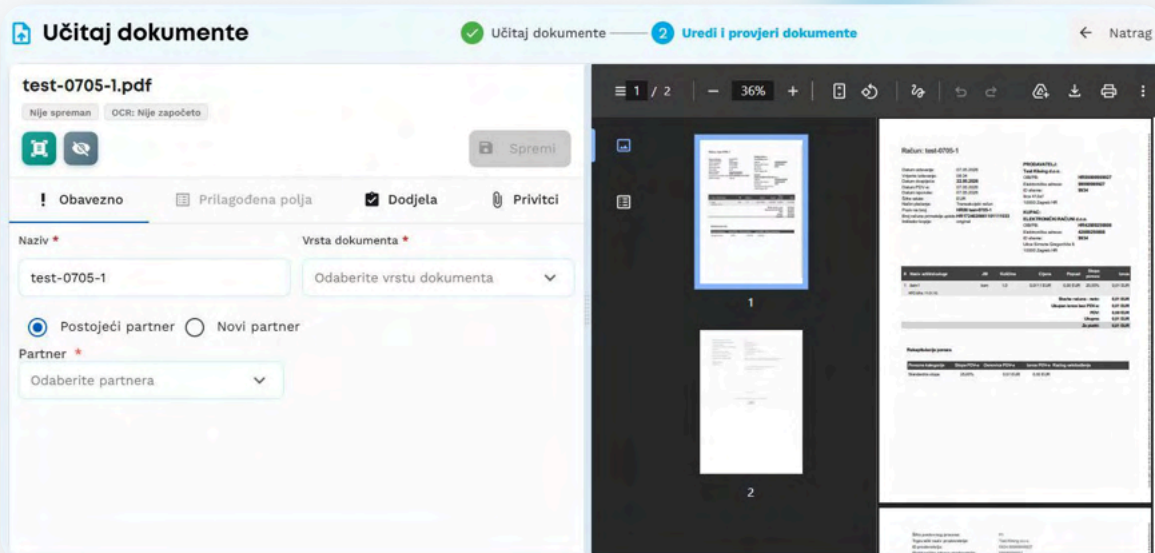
Učitaj dokumente

Učitaj dokumente — 2 Uredi i provjeri dokumente

← Natrag

test-0705-1.pdf

Nije spreman  OCR: Nije započeto

Spremi

! Obavezno  Prilagođena polja  Dodjela  Privitci

Naziv *

test-0705-1

Vrsta dokumenta *

Odaberite vrstu dokumenta

Postojeći partner  Novi partner

Partner *

Odaberite partnera

1 / 2  36%  +

1

2

Račun: test-0705-1

PRODAVATELJ:

KUPAC:

Rekapitulacija poreza

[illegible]